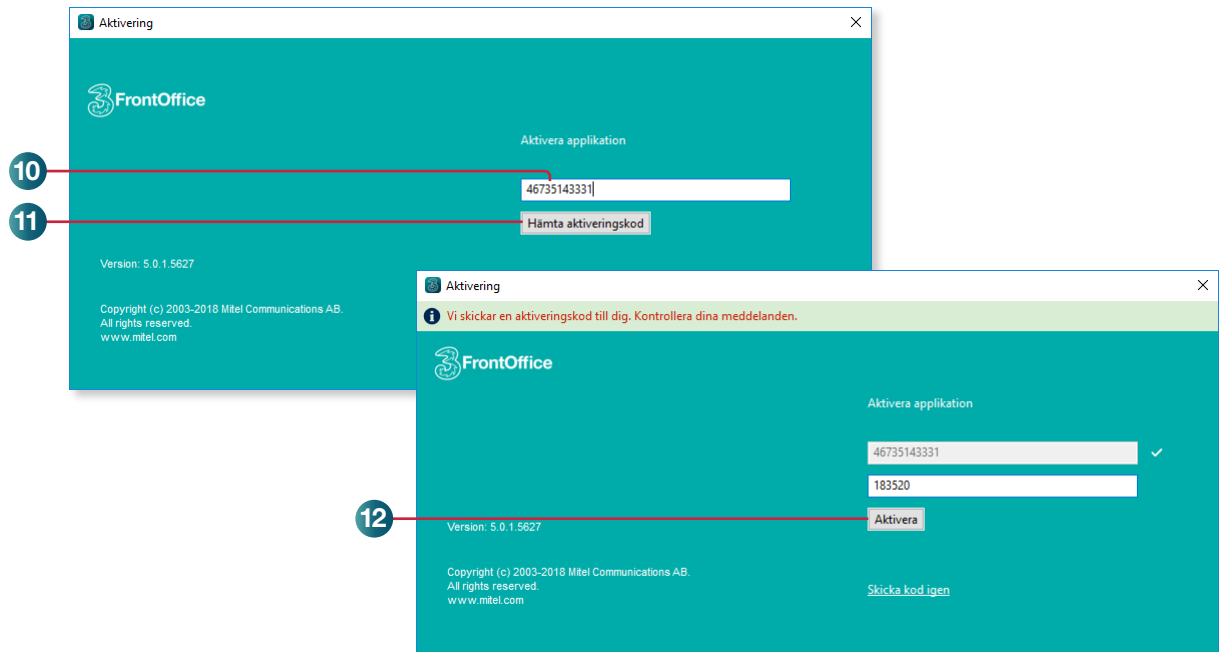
Aktivering

FrontOffice

Aktivera applikation

10

46735143331

11

Hämta aktiveringskod

Version: 5.0.1.5627

Copyright (c) 2003-2018 Mitel Communications AB.
All rights reserved.
www.mitel.com

Aktivering

Vi skickar en aktiveringskod till dig. Kontrollera dina meddelanden.

FrontOffice

Aktivera applikation

46735143331

183520

12

Aktivera

Version: 5.0.1.5627

Copyright (c) 2003-2018 Mitel Communications AB.
All rights reserved.
www.mitel.com

Skicka kod igen